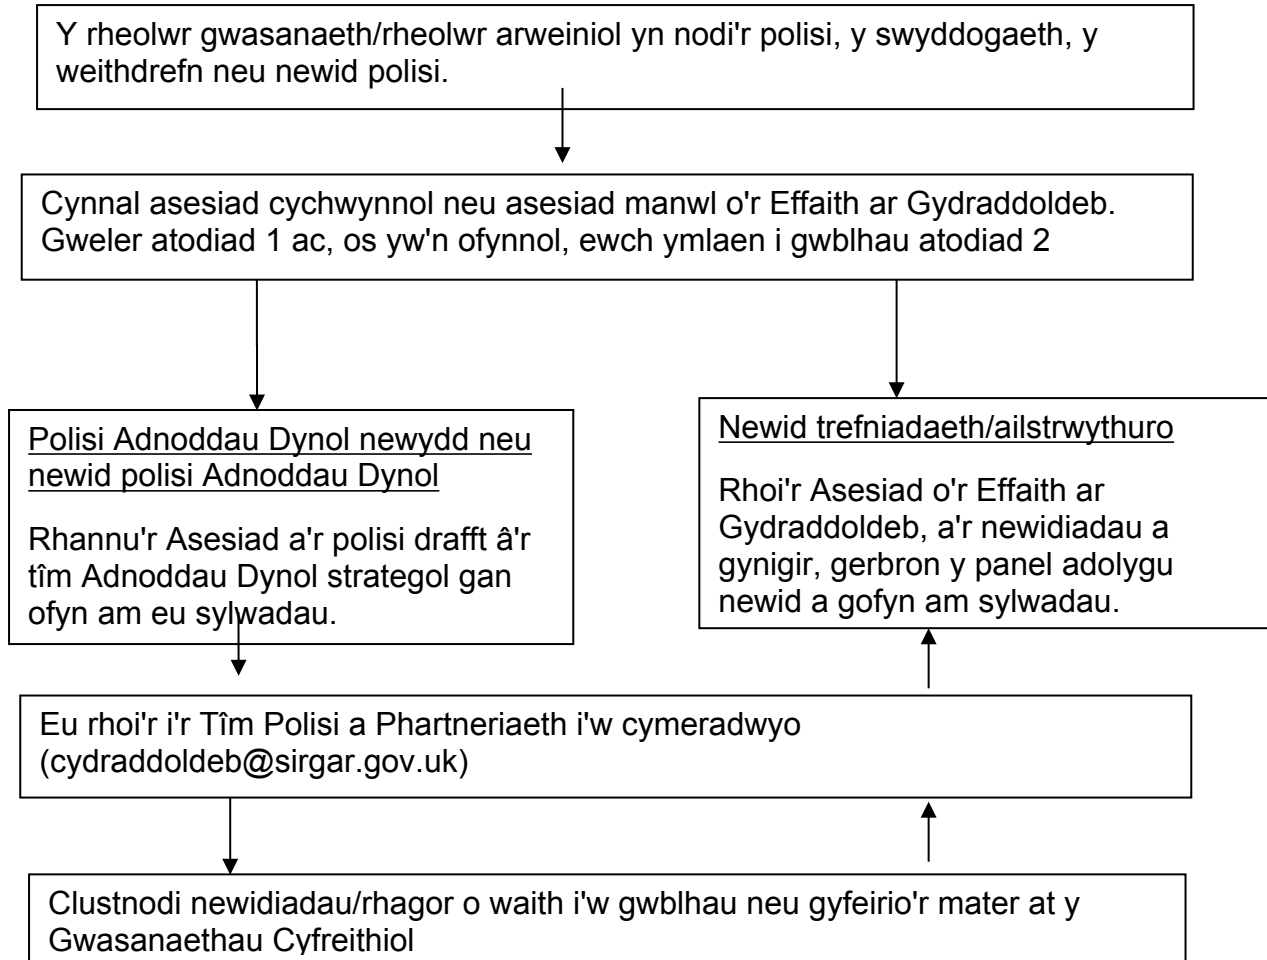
Y rheolwr gwasanaeth/rheolwr arweiniol yn nodi'r polisi, y swyddogaeth, y weithdrefn neu newid polisi.

Cynnal asesiad cychwynnol neu asesiad manwl o'r Effaith ar Gydraddoldeb. Gweler atodiad 1 ac, os yw'n ofynnol, ewch ymlaen i gwblhau atodiad 2

Polisi Adnoddau Dynol newydd neu newid polisi Adnoddau Dynol

Rhannu'r Asesiad a'r polisi drafft â'r tîm Adnoddau Dynol strategol gan ofyn am eu sylwadau.

Newid trefniadaeth/ailstrwythuro

Rhoi'r Asesiad o'r Effaith ar Gydraddoldeb, a'r newidiadau a gynigir, gerbron y panel adolygu newid a gofyn am sylwadau.

Eu rhoi'r i'r Tîm Polisi a Phartneriaeth i'w cymeradwyo (cydraddoldeb@sirgar.gov.uk)

Clustnodi newidiadau/rhagor o waith i'w gwblhau neu gyfeirio'r mater at y Gwasanaethau Cyfreithiol